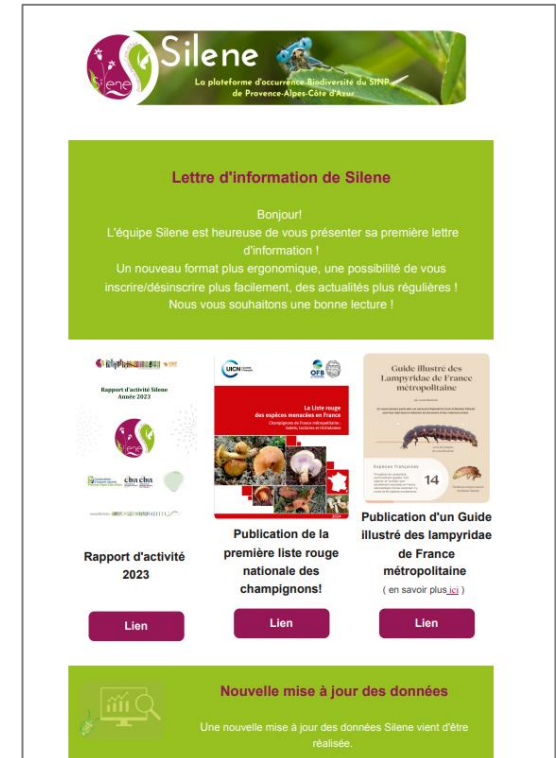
Silene
La plateforme d'occurrence Biodiversité du SINP de Provence-Alpes-Côte d'Azur

Lettre d'information de Silene

Bonjour!
L'équipe Silene est heureuse de vous présenter sa première lettre d'information !
Un nouveau format plus ergonomique, une possibilité de vous inscrire/désinscrire plus facilement, des actualités plus régulières !
Nous vous souhaitons une bonne lecture !

Rapport d'activité Silene
Année 2023

Rapport d'activité 2023

Lien

UICN
OFB
La Liste rouge des espèces menacées en France
Champignons de France métropolitaine

Publication de la première liste rouge nationale des champignons!

Lien

Guide illustré des Lampyridae de France métropolitaine

14

Publication d'un Guide illustré des lampyridae de France métropolitaine
( en savoir plus ici )

Lien

Nouvelle mise à jour des données

Une nouvelle mise à jour des données Silene vient d'être réalisée.